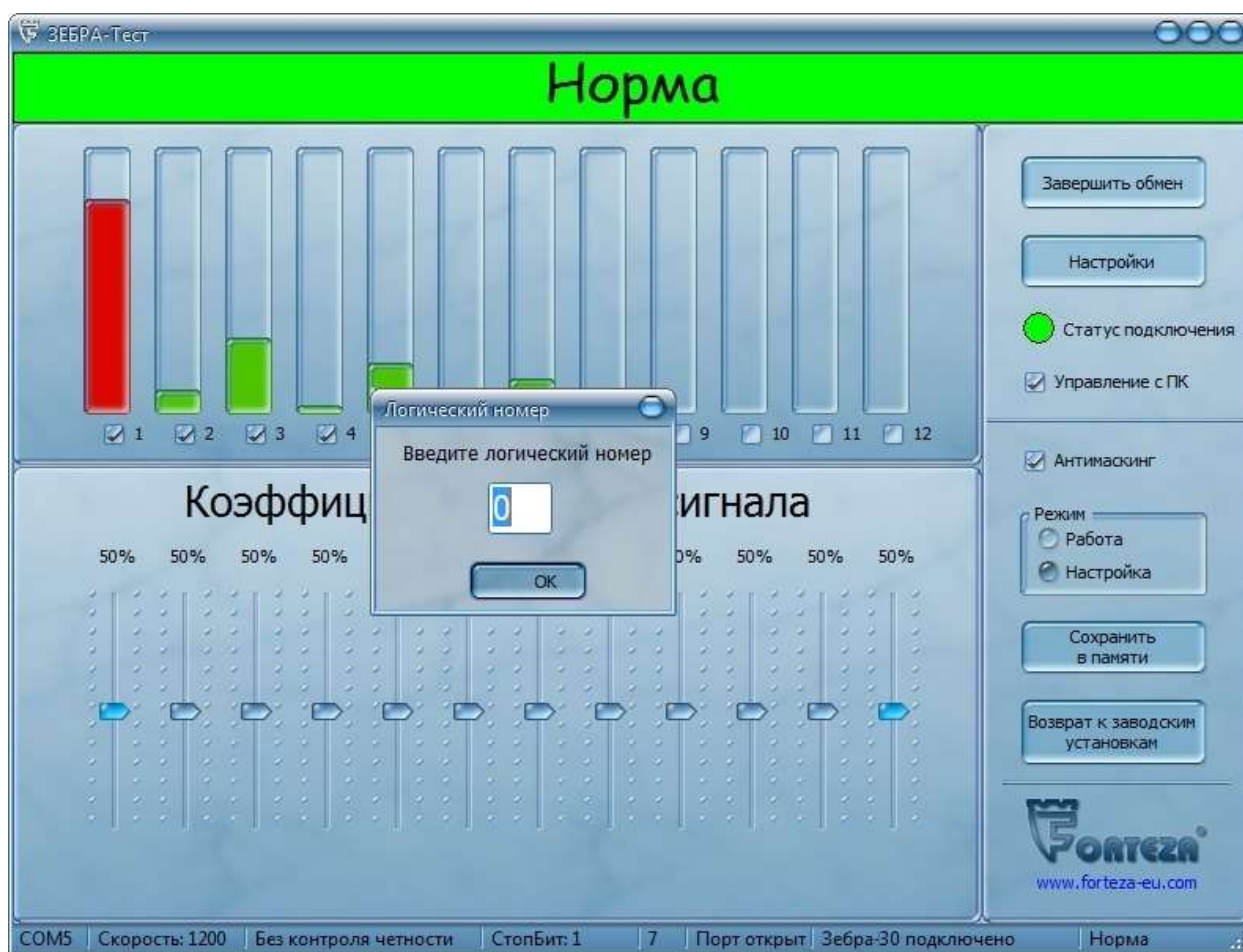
ЗЕБРА-Тест

Норма

1 2 3 4 9 10 11 12

Логический номер

Введите логический номер

0

OK

Коэффиц сигнала

50% 50% 50% 50% 50% 50% 50% 50%

Завершить обмен

Настройки

Статус подключения

Управление с ПК

Антимаскинг

Режим
Работа
Настройка

Сохранить в памяти

Возврат к заводским установкам

FORTEZA®
www.forteza-eu.com

COM5 | Скорость: 1200 | Без контроля четности | СтопБит: 1 | 7 | Порт открыт | Зебра-30 подключено | Норма